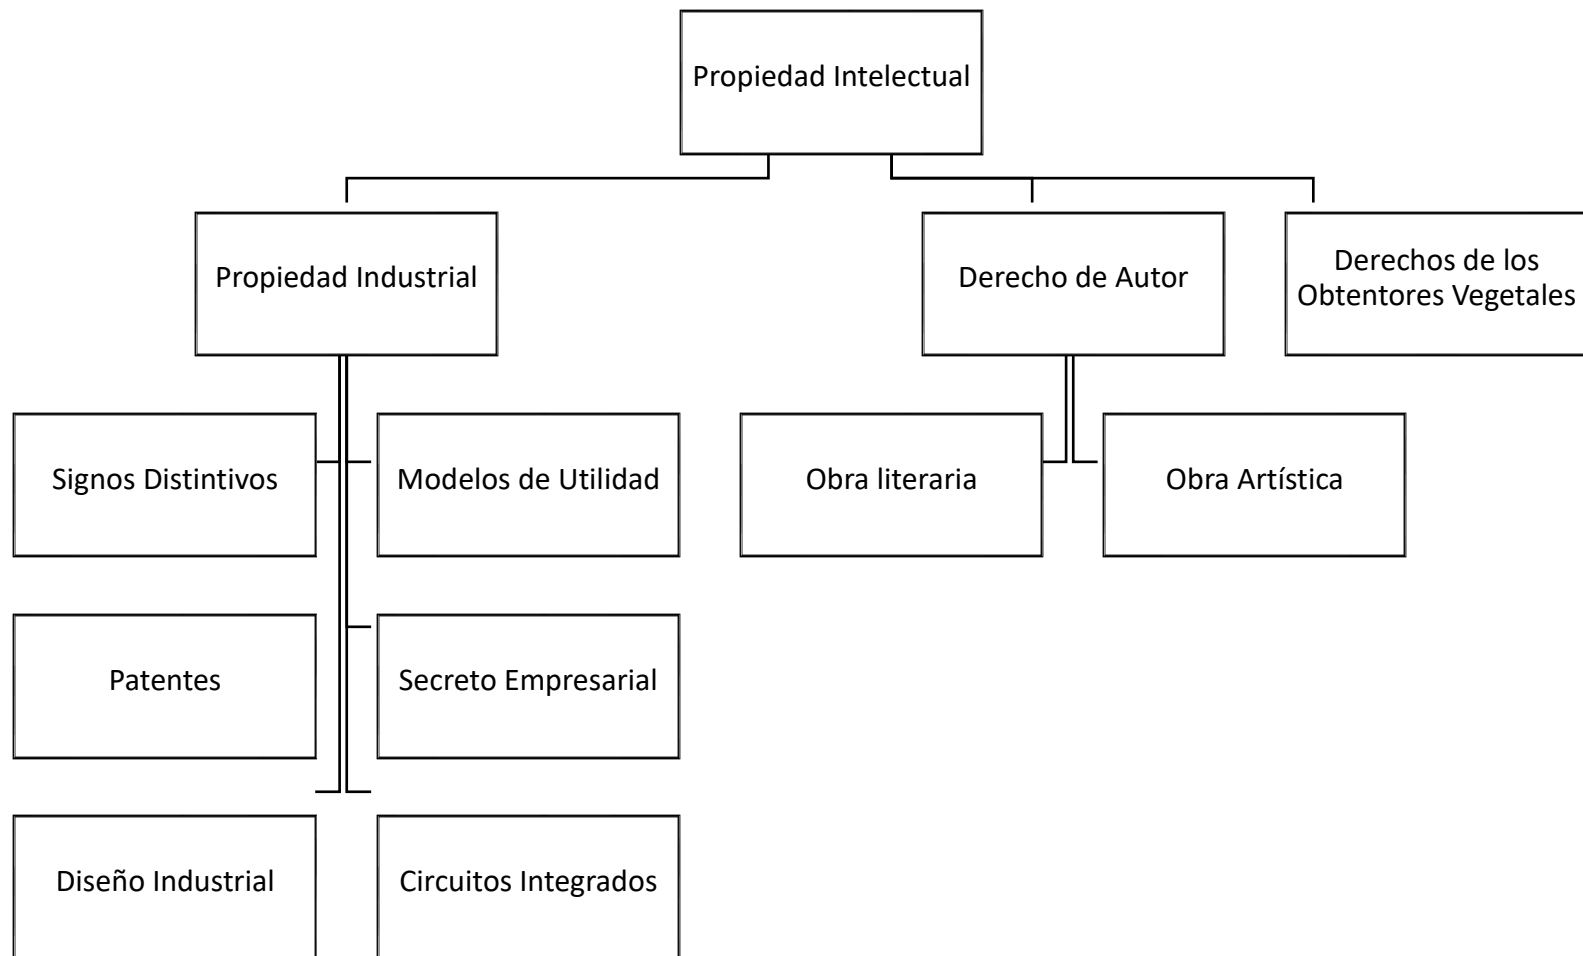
Propiedad Intelectual

Propiedad Industrial

Derecho de Autor

Derechos de los Obtentores Vegetales

Signos Distintivos

Modelos de Utilidad

Obra literaria

Obra Artística

Patentes

Secreto Empresarial

Diseño Industrial

Circuitos Integrados